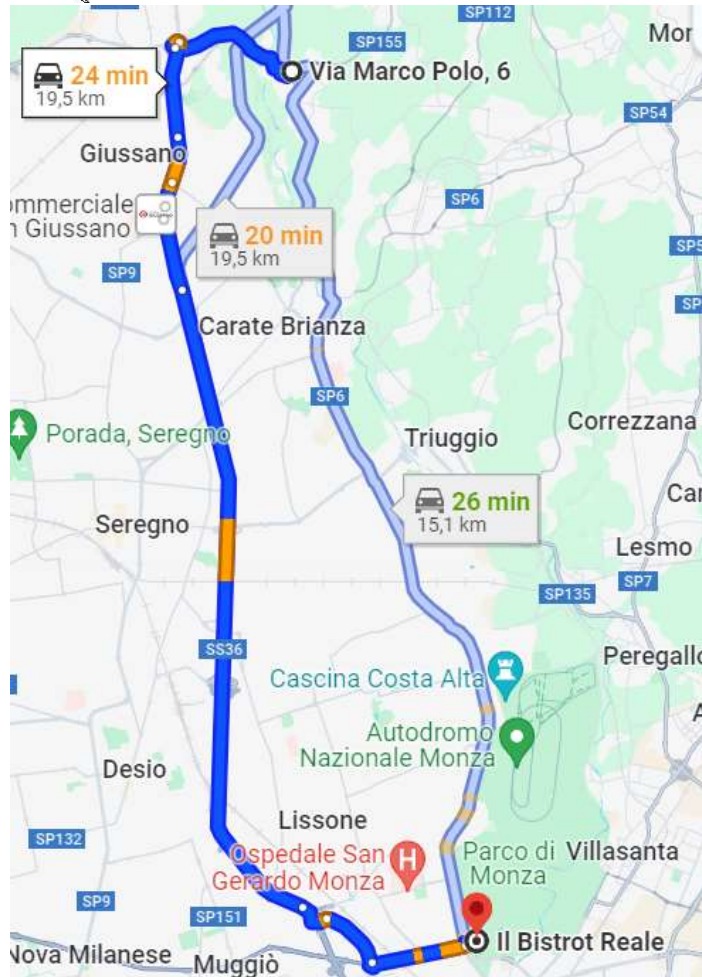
SP112
Mor
SP155
24 min
19,5 km
Via Marco Polo, 6
SP54
Giussano
ommerciale
n Giussano
SP6
20 min
19,5 km
SP5
SP9
SP
Carate Brianza
SP6
Porada, Seregno
Triuggio
Correzzana
26 min
15,1 km
Ca
Seregno
Lesmo
SP7
SP135
SS36
Peregallo
Cascina Costa Alta
A
Autodromo Nazionale Monza
Desio
Lissone
SP132
Ospedale San Gerardo Monza
Parco di Monza
Villasanta
SP9
SP151
Il Bistrot Reale
Nova Milanese
Muggiò